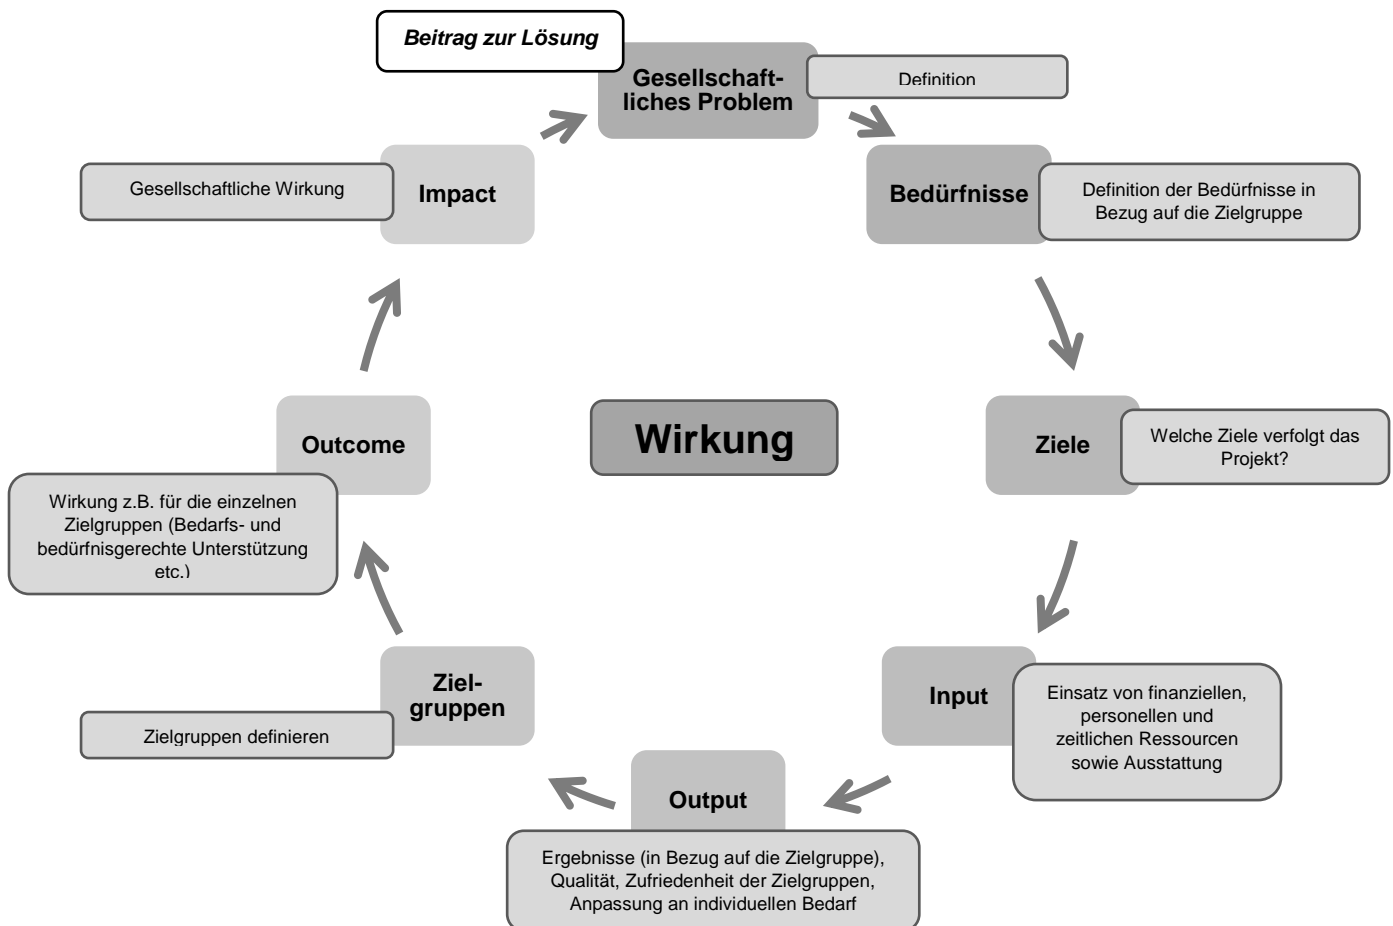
Beitrag zur Lösung

Gesellschaftliches Problem

Definition

Bedürfnisse

Definition der Bedürfnisse in Bezug auf die Zielgruppe

Ziele

Welche Ziele verfolgt das Projekt?

Input

Einsatz von finanziellen, personellen und zeitlichen Ressourcen sowie Ausstattung

Output

Ergebnisse (in Bezug auf die Zielgruppe), Qualität, Zufriedenheit der Zielgruppen, Anpassung an individuellen Bedarf

Zielgruppen

Zielgruppen definieren

Outcome

Wirkung z.B. für die einzelnen Zielgruppen (Bedarfs- und bedürfnisgerechte Unterstützung etc.)

Impact

Gesellschaftliche Wirkung

Wirkung